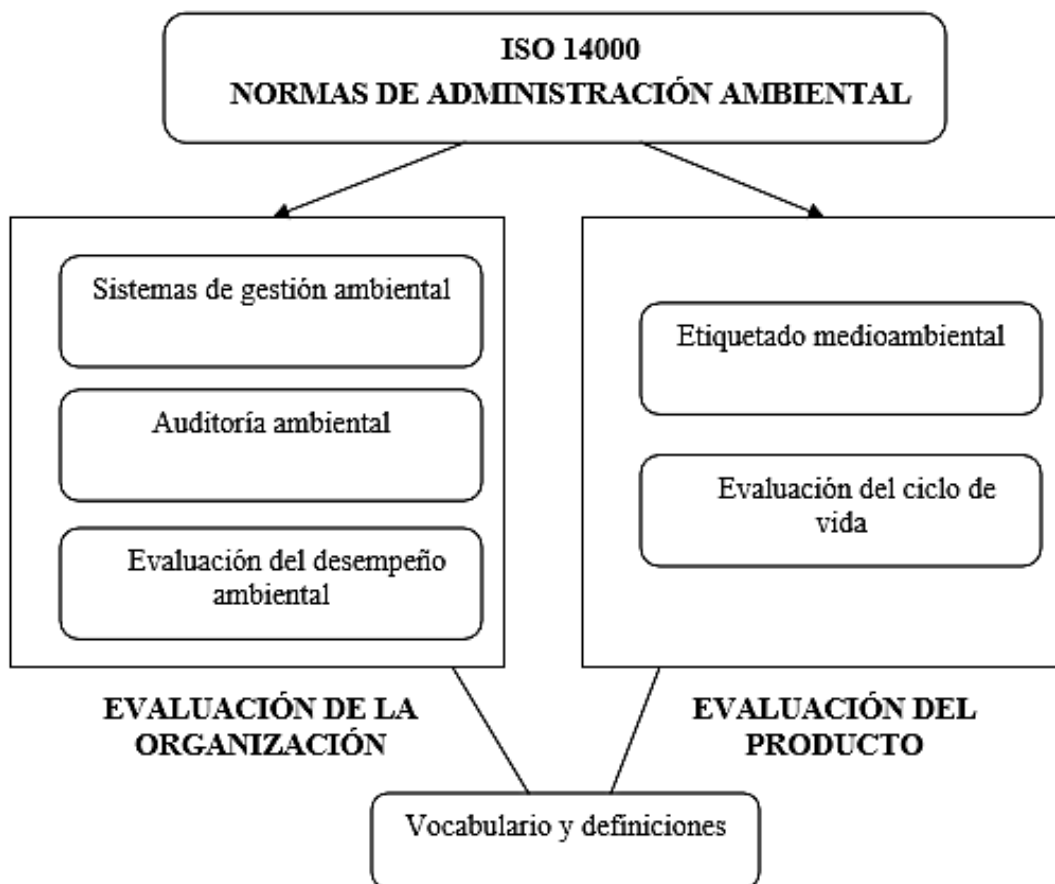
ISO 14000
NORMAS DE ADMINISTRACIÓN AMBIENTAL

Sistemas de gestión ambiental

Auditoría ambiental

Evaluación del desempeño ambiental

EVALUACIÓN DE LA ORGANIZACIÓN

Etiquetado medioambiental

Evaluación del ciclo de vida

EVALUACIÓN DEL PRODUCTO

Vocabulario y definiciones